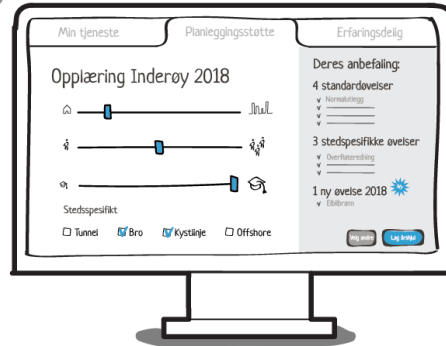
Min tjeneste

Planleggingsstøtte

Erfaringsdelig

Opplæring Inderøy 2018

Stedsspesifikt

Tunnel

Bro

Kystlinje

Offshore

Deres anbefaling:

4 standardøvelser

Normalutlegg

3 stedspesifikke øvelser

Overflateredning

1 ny øvelse 2018

Elbilbrann

Velg andre

Lag bright